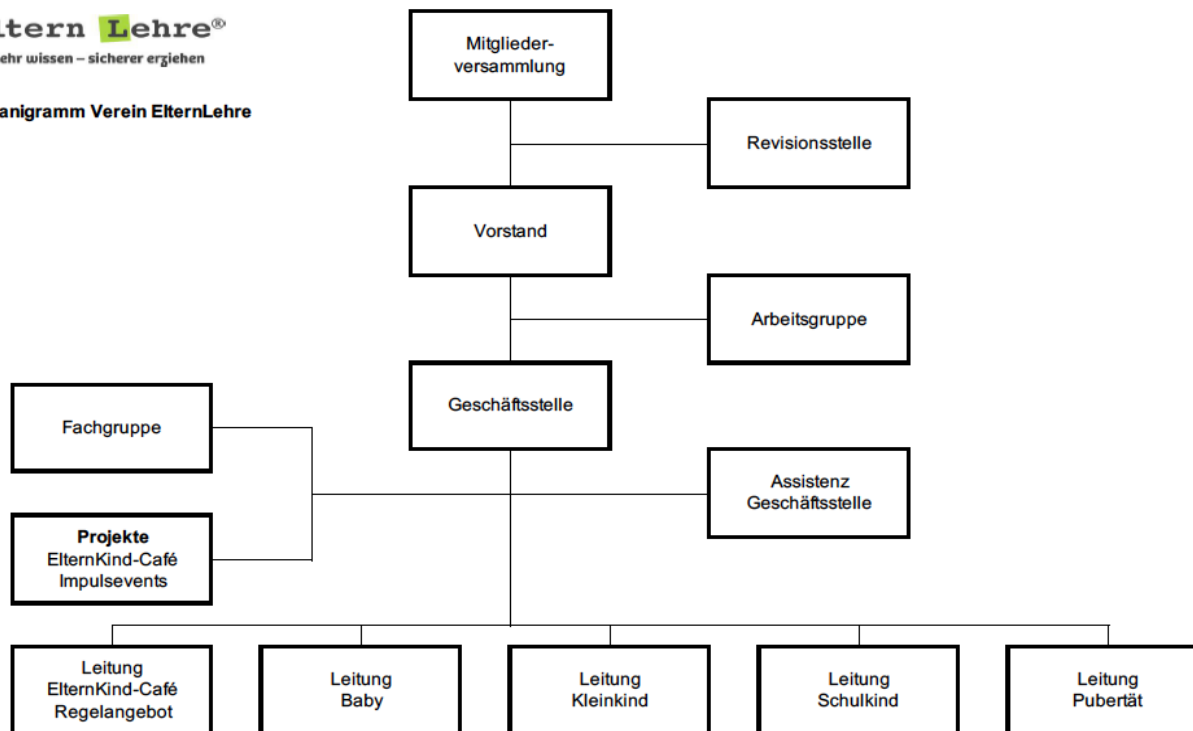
ltern Lehre®
ehr wissen – sicherer erziehen

anigramm Verein ElternLehre

Mitgliederversammlung

Revisionsstelle

Vorstand

Arbeitsgruppe

Geschäftsstelle

Fachgruppe

Assistenz Geschäftsstelle

**Projekte**
ElternKind-Café
Impulsevents

Leitung
ElternKind-Café
Regelangebot

Leitung
Baby

Leitung
Kleinkind

Leitung
Schulkind

Leitung
Pubertät